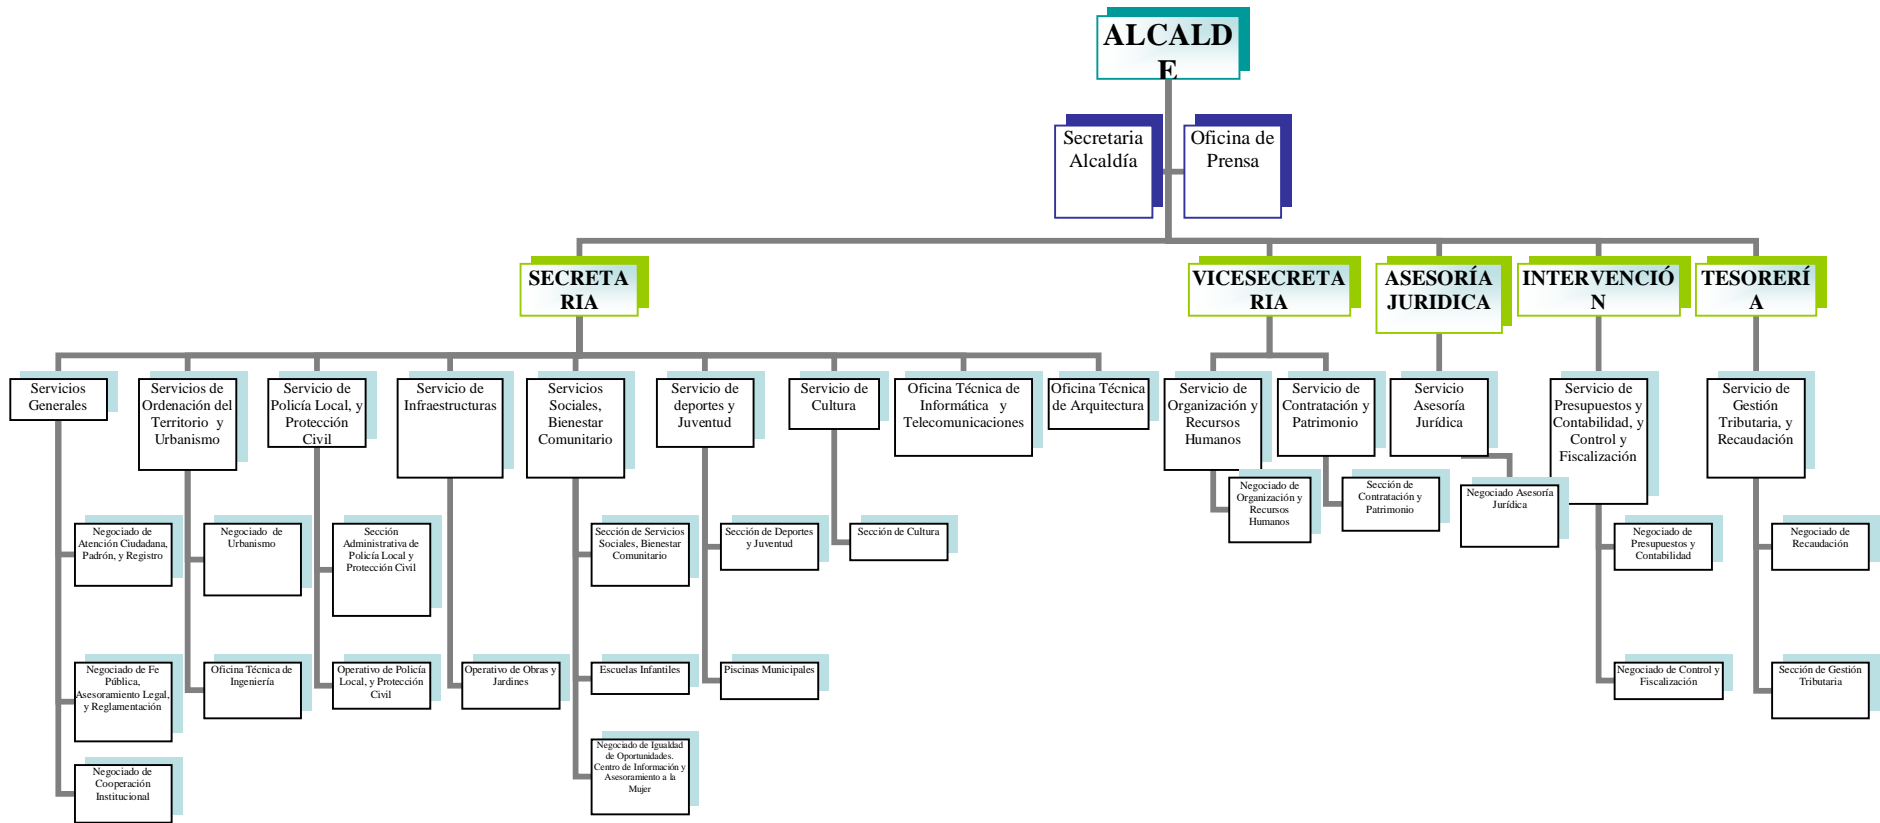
ALCALDE

Secretaria Alcaldía

Oficina de Prensa

SECRETARIA

VICESECRETARIA

ASESORÍA JURIDICA

INTERVENCIÓN

TESORERÍA

Servicios Generales

Negociado de Atención Ciudadana, Padrón, y Registro

Negociado de Fe Pública, Asesoramiento Legal, y Reglamentación

Negociado de Cooperación Institucional

Servicios de Ordenación del Territorio y Urbanismo

Negociado de Urbanismo

Oficina Técnica de Ingeniería

Servicio de Policía Local, y Protección Civil

Sección Administrativa de Policía Local y Protección Civil

Operativo de Policía Local, y Protección Civil

Servicio de Infraestructuras

Operativo de Obras y Jardines

Servicios Sociales, Bienestar Comunitario

Sección de Servicios Sociales, Bienestar Comunitario

Escuelas Infantiles

Negociado de Igualdad de Oportunidades. Centro de Información y Asesoramiento a la Mujer

Servicio de deportes y Juventud

Sección de Deportes y Juventud

Piscinas Municipales

Servicio de Cultura

Sección de Cultura

Oficina Técnica de Informática y Telecomunicaciones

Oficina Técnica de Arquitectura

Servicio de Organización y Recursos Humanos

Negociado de Organización y Recursos Humanos

Servicio de Contratación y Patrimonio

Sección de Contratación y Patrimonio

Servicio Asesoría Jurídica

Negociado Asesoría Jurídica

Servicio de Presupuestos y Contabilidad, y Control y Fiscalización

Negociado de Presupuestos y Contabilidad

Negociado de Control y Fiscalización

Servicio de Gestión Tributaria, y Recaudación

Negociado de Recaudación

Sección de Gestión Tributaria